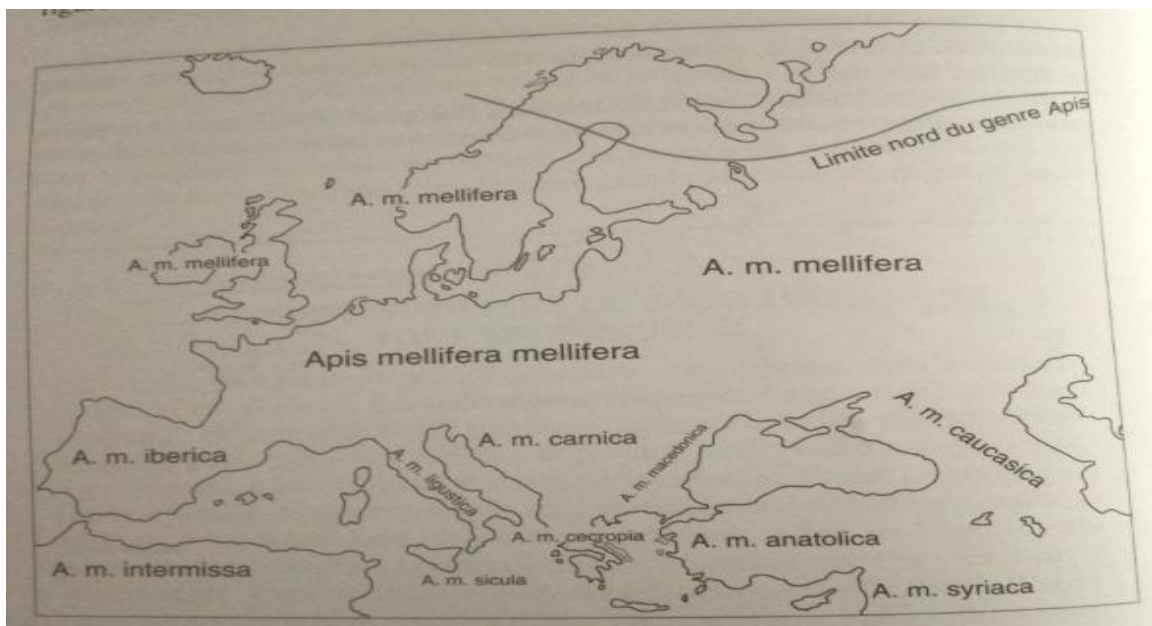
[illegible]

Limite nord du genre Apis

A. m. mellifera

A. m. mellifera

A. m. mellifera

Apis mellifera mellifera

A. m. iberica

A. m. carnica

A. m. ligustica

A. m. macedonica

A. m. caucasica

A. m. cecropia

A. m. anatolica

A. m. intermissa

A. m. sicula

A. m. syriaca